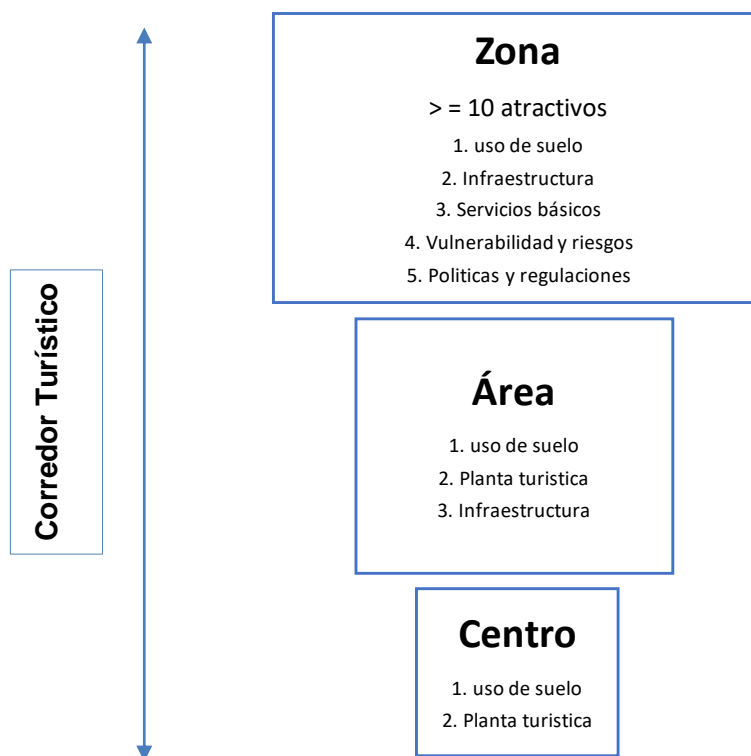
Corredor Turístico

Zona

> = 10 atractivos

1. uso de suelo

2. Infraestructura

3. Servicios básicos

4. Vulnerabilidad y riesgos

5. Politicas y regulaciones

Área

1. uso de suelo

2. Planta turistica

3. Infraestructura

Centro

1. uso de suelo

2. Planta turistica